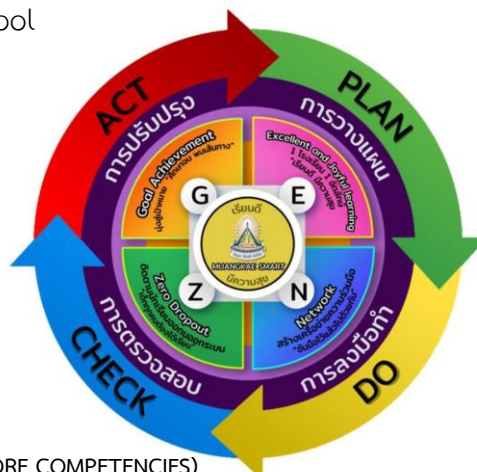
ool

ACT
PLAN
CHECK
DO
การปรับปรุง
การวางแผน
การตรวจสอบ
การลงมือทำ
Goal Achievement
มุ่งสู่เป้าหมาย "สุขภาพ พลเมือง"
Excellent and Joyful learning
โรงเรียนดี มีความสุข
"เรียนดี มีความสุข"
Zero Dropout
จัดการเรียนรู้ไม่มีการออกกลางคัน
Network
สร้างเครือข่ายความร่วมมือ
"ร่วมมือ ร่วมใจ"
G
E
Z
N
เรียนดี
มีความสุข
MUANGKAE SMART
ORE COMPETENCIES)